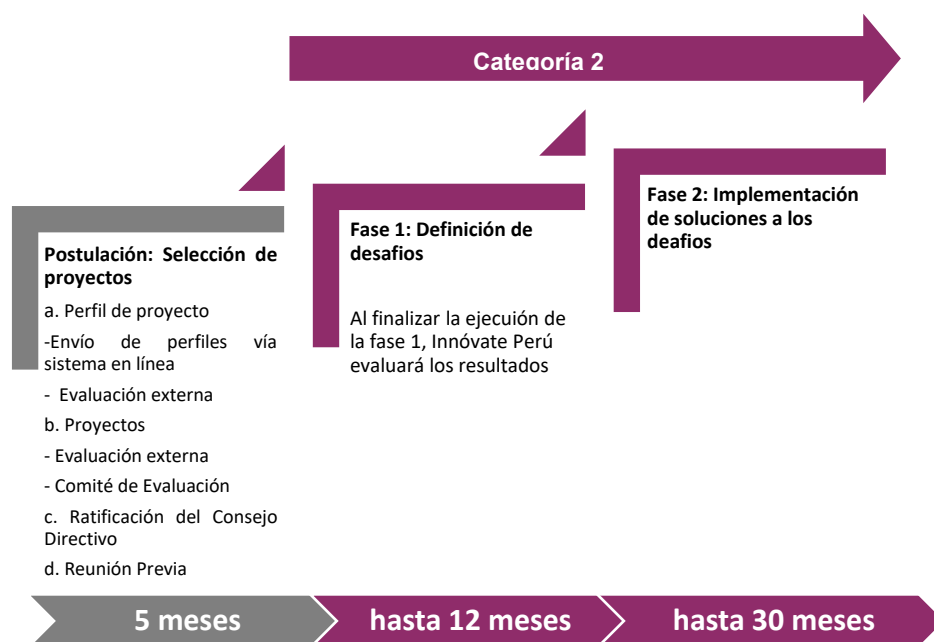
Categoría 2

Postulación: Selección de proyectos

a. Perfil de proyecto

-Envío de perfiles vía sistema en línea

- Evaluación externa

b. Proyectos

- Evaluación externa

- Comité de Evaluación

c. Ratificación del Consejo Directivo

d. Reunión Previa

Fase 1: Definición de desafios

Al finalizar la ejecución de la fase 1, Innóvate Perú evaluará los resultados

Fase 2: Implementación de soluciones a los deafios

5 meses

hasta 12 meses

hasta 30 meses